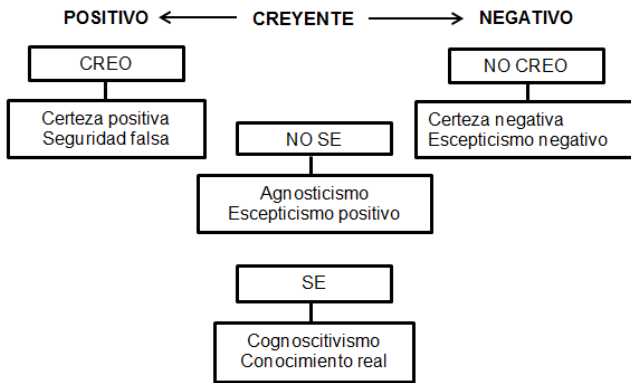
POSITIVO ⟵ CREYENTE ⟶ NEGATIVO

CREO

Certeza positiva
Seguridad falsa

NO CREO

Certeza negativa
Escepticismo negativo

NO SE

Agnosticismo
Escepticismo positivo

SE

Cognoscitivismo
Conocimiento real